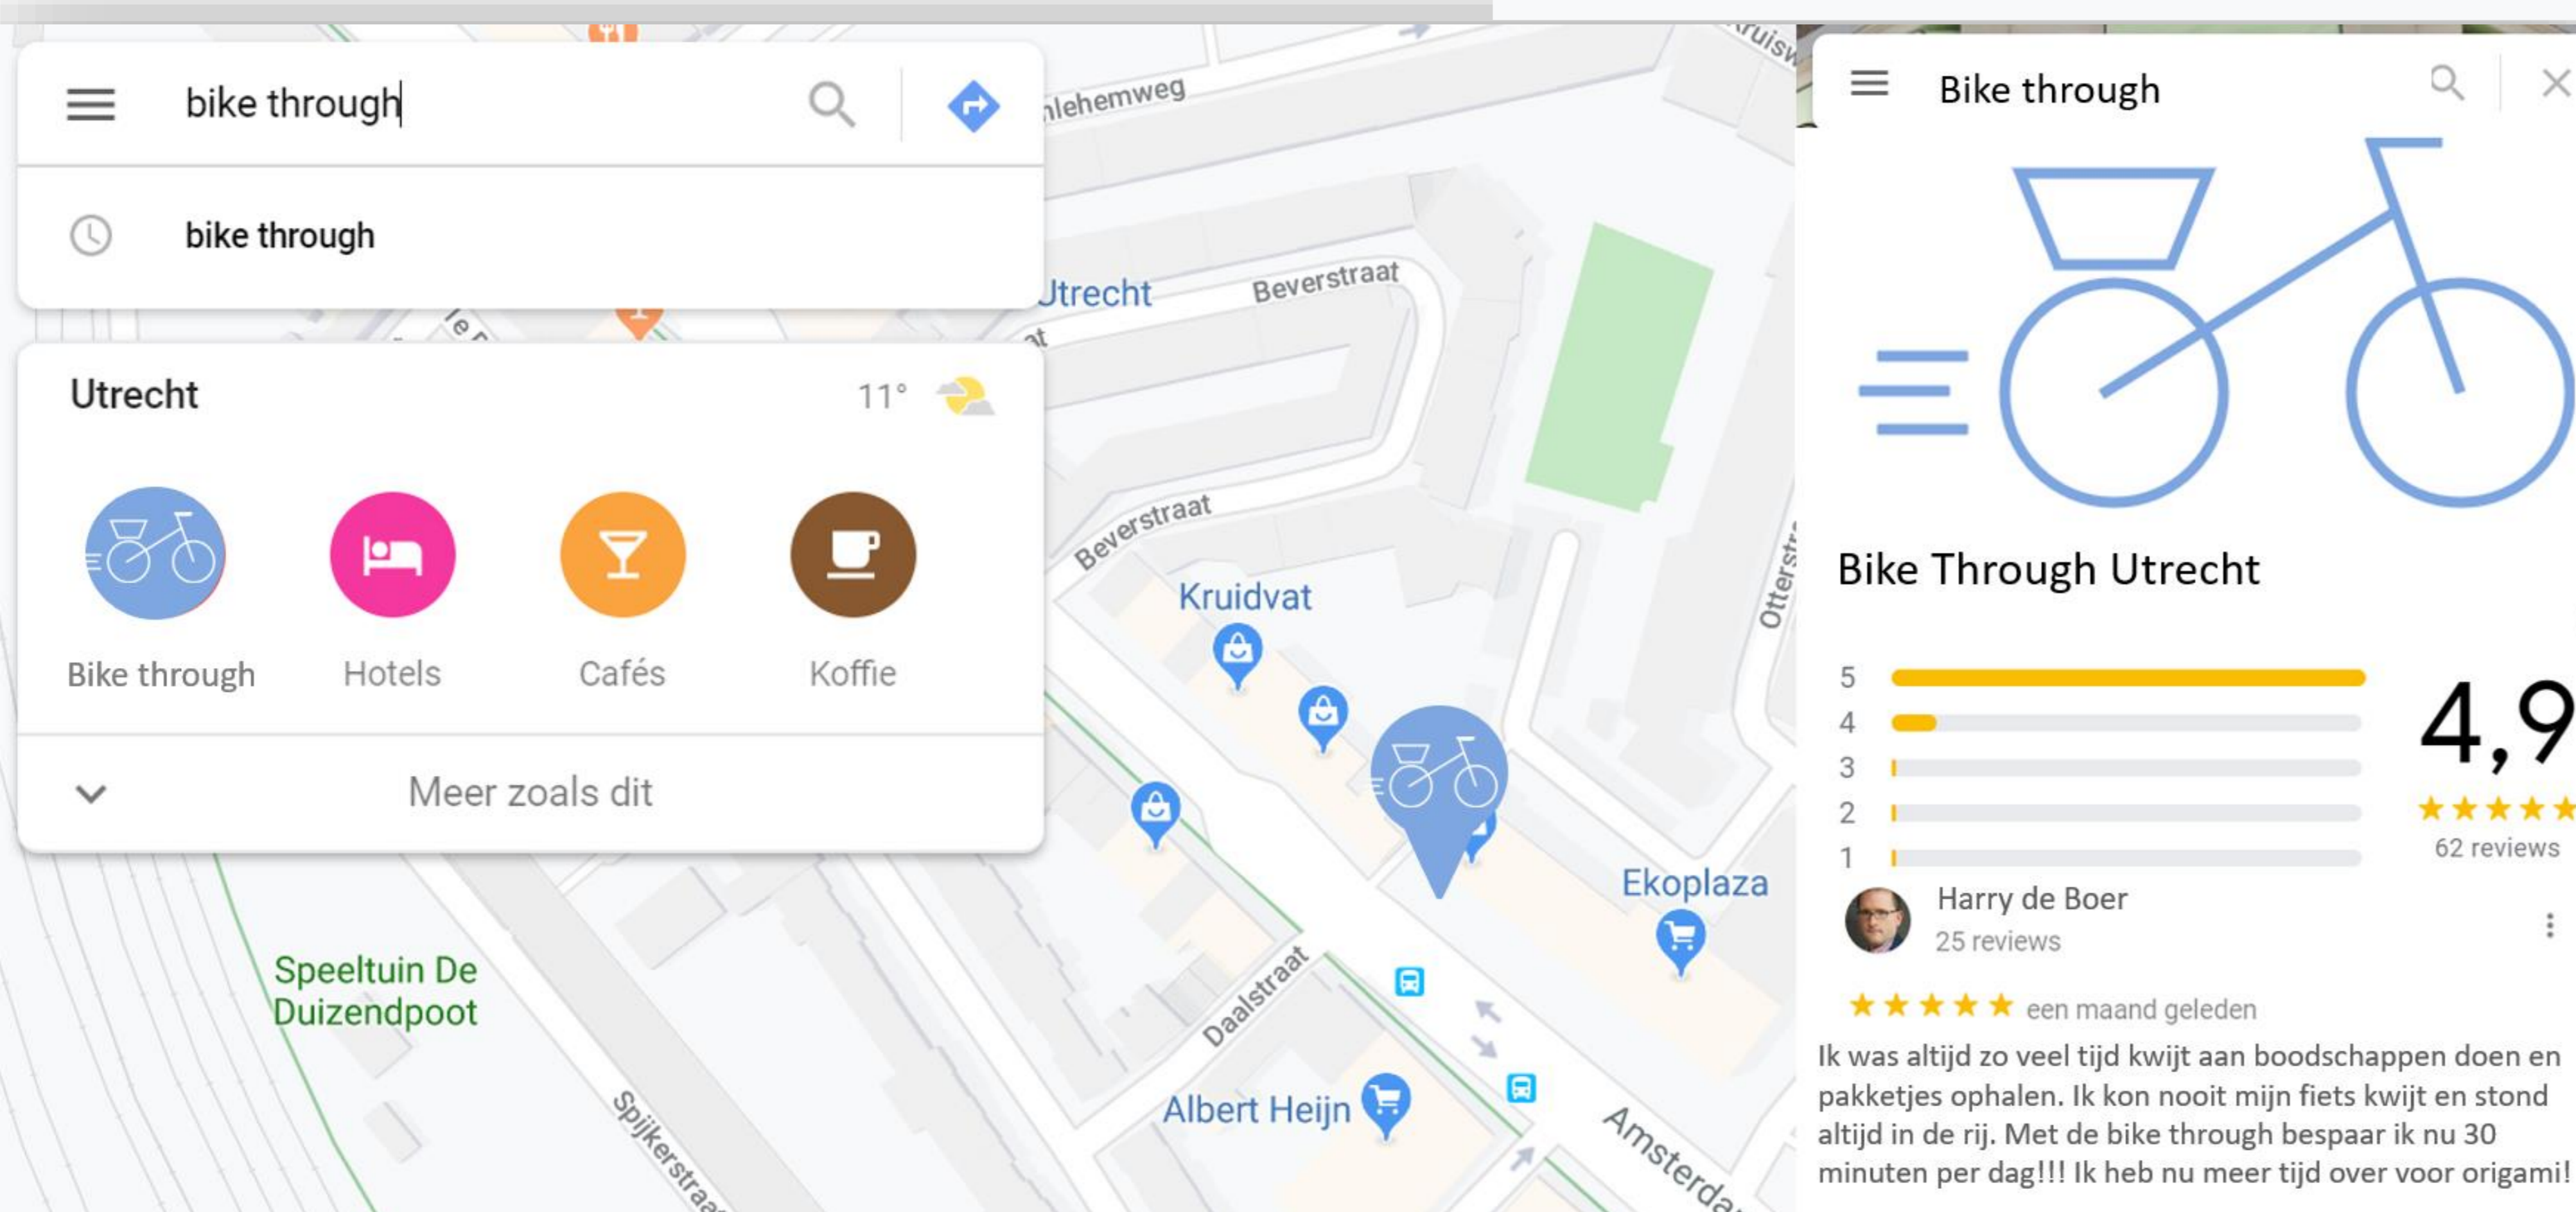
bike through

bike through

Utrecht 11°

Bike through
Hotels
Cafés
Koffie

Meer zoals dit

nlehemweg
Utrecht
Beverstraat
Beverstraat
Kruidvat
Ekoplaza
Speeltuin De Duizendpoot
Daalstraat
Albert Heijn
Spijkerstraa
Amsterda
Otterstr

Bike through

Bike Through Utrecht

5
4
3
2
1

4,9
62 reviews

Harry de Boer
25 reviews

een maand geleden

Ik was altijd zo veel tijd kwijt aan boodschappen doen en pakketjes ophalen. Ik kon nooit mijn fiets kwijt en stond altijd in de rij. Met de bike through bespaar ik nu 30 minuten per dag!!! Ik heb nu meer tijd over voor origami!